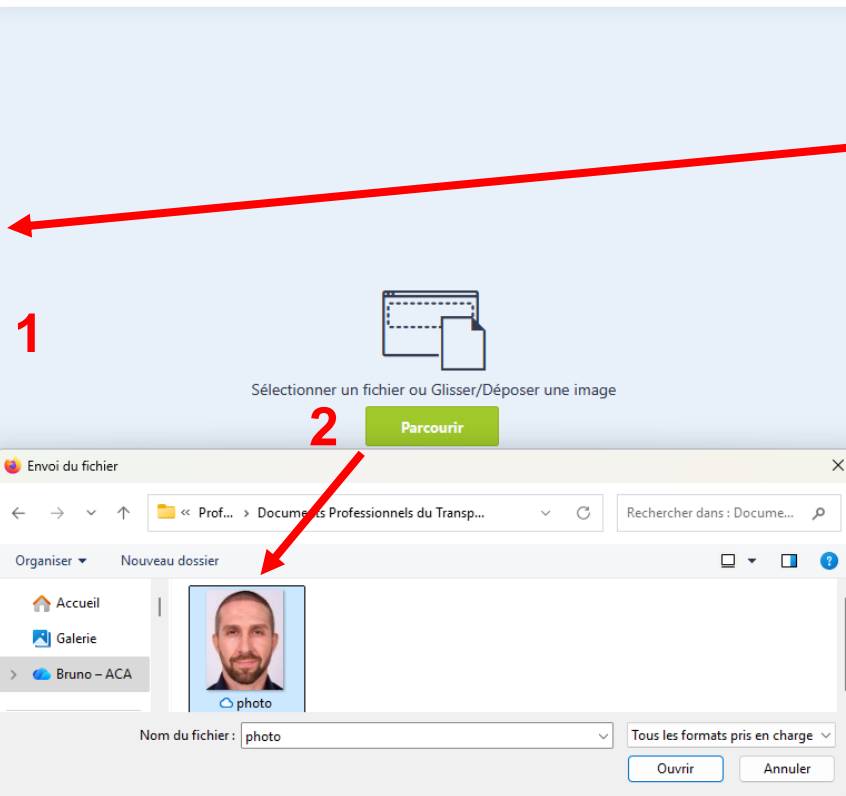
1

Sélectionner un fichier ou Glisser/Déposer une image

2

Parcourir

Envoi du fichier

« Prof... › Docume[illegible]ts Professionnels du Transp...

Rechercher dans : Docume...

Organiser ▾

Nouveau dossier

Accueil

Galerie

Bruno – ACA

photo

Nom du fichier : photo

Tous les formats pris en charge

Ouvrir

Annuler